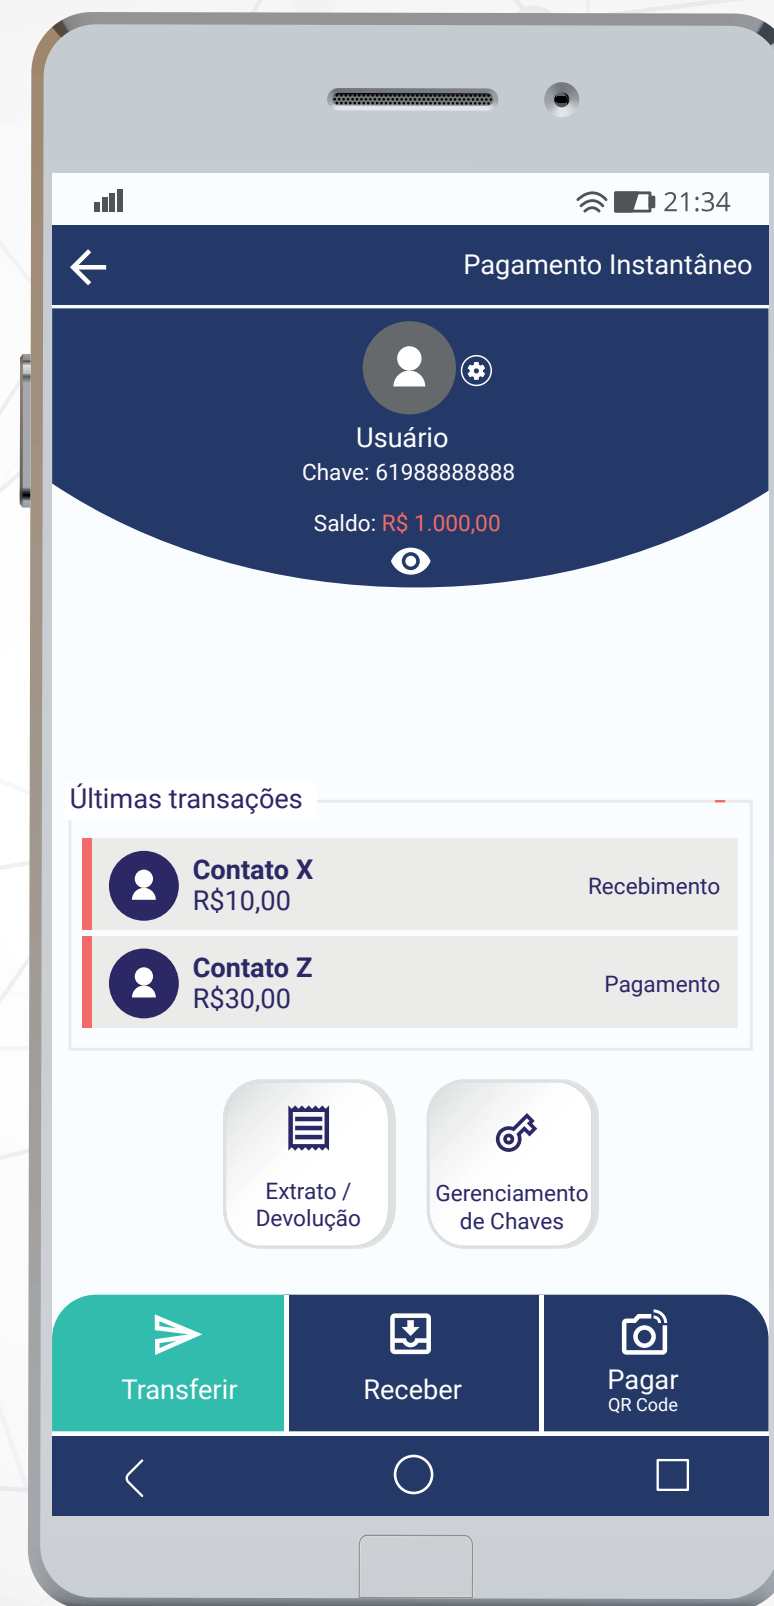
21:34

Pagamento Instantâneo

Usuário
Chave: 61988888888

Saldo: R$ 1.000,00

Últimas transações

Contato X
R$10,00
Recebimento

Contato Z
R$30,00
Pagamento

Extrato / Devolução

Gerenciamento de Chaves

Transferir

Receber

Pagar
QR Code